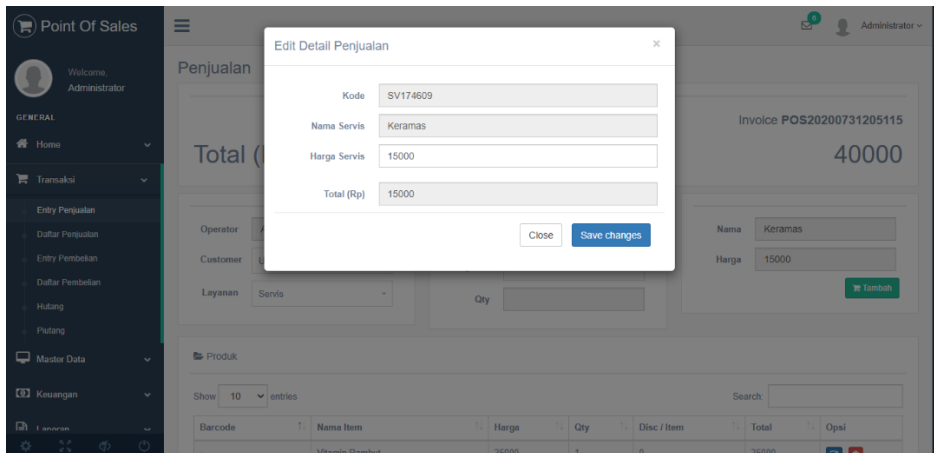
Point Of Sales

Welcome,
Administrator

GENERAL

Home

Transaksi

Entry Penjualan

Daftar Penjualan

Entry Pembelian

Daftar Pembelian

Hutang

Piutang

Master Data

Keuangan

Laporan

Administrator

Penjualan

Total (

Invoice POS20200731205115

40000

Operator

Customer

Layanan Servis

Qty

Nama Keramas

Harga 15000

Tambah

Produk

Show 10 entries

Search:

| Barcode | Nama Item | Harga | Qty | Disc / Item | Total | Opsi |
|---|---|---|---|---|---|---|
| | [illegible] | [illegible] | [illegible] | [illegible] | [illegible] | |

Edit Detail Penjualan

×

Kode SV174609

Nama Servis Keramas

Harga Servis 15000

Total (Rp) 15000

Close

Save changes